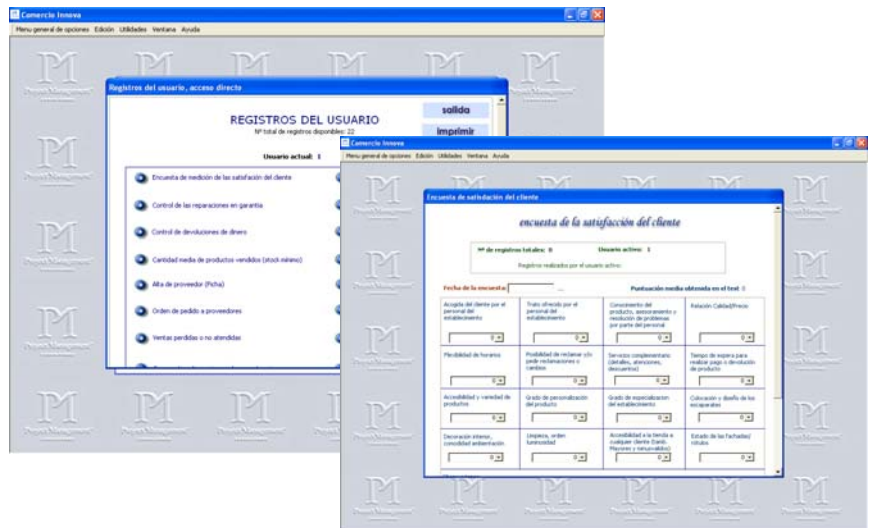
Comercio Innova

Menu general de opciones Edición Utilidades Ventana Ayuda

Registros del usuario, acceso directo

REGISTROS DEL USUARIO

Nº total de registros disponibles: 22

salida

imprimir

Usuario actual: 1

Encuesta de medición de las satisfacción del cliente

Control de las reparaciones en garantía

Control de devoluciones de dinero

Cantidad media de productos vendidos (stock mínimo)

Alta de proveedor (Ficha)

Orden de pedido a proveedores

Ventas perdidas o no atendidas

Comercio Innova

Menu general de opciones Edición Utilidades Ventana Ayuda

Encuesta de satisfacción del cliente

encuesta de la satisfacción del cliente

Nº de registros totales: 0

Usuario activo: 1

Registros realizados por el usuario activo:

Fecha de la encuesta:

Puntuación media obtenida en el test 0

| Acogida del cliente por el personal del establecimiento | Trato ofrecido por el personal del establecimiento | Conocimiento del producto, asesoramiento y resolución de problemas por parte del personal | Relación Calidad/Precio |
|---|---|---|---|
| 0 | 0 | 0 | 0 |
| Flexibilidad de horarios | Posibilidad de reclamar y/o pedir reclamaciones o cambios | Servicios complementarios (detalles, atenciones, descuentos) | Tiempo de espera para realizar pago o devolución de producto |
| 0 | 0 | 0 | 0 |
| Accesibilidad y variedad de productos | Grado de personalización del producto | Grado de especialización del establecimiento | Colocación y diseño de los escaparates |
| 0 | 0 | 0 | 0 |
| Decoración interior, comodidad ambientación | Limpieza, orden luminosidad | Accesibilidad a la tienda a cualquier cliente (Sardi. Mayores y minusválidos) | Estado de las fachadas/ rótulos |
| 0 | 0 | 0 | 0 |